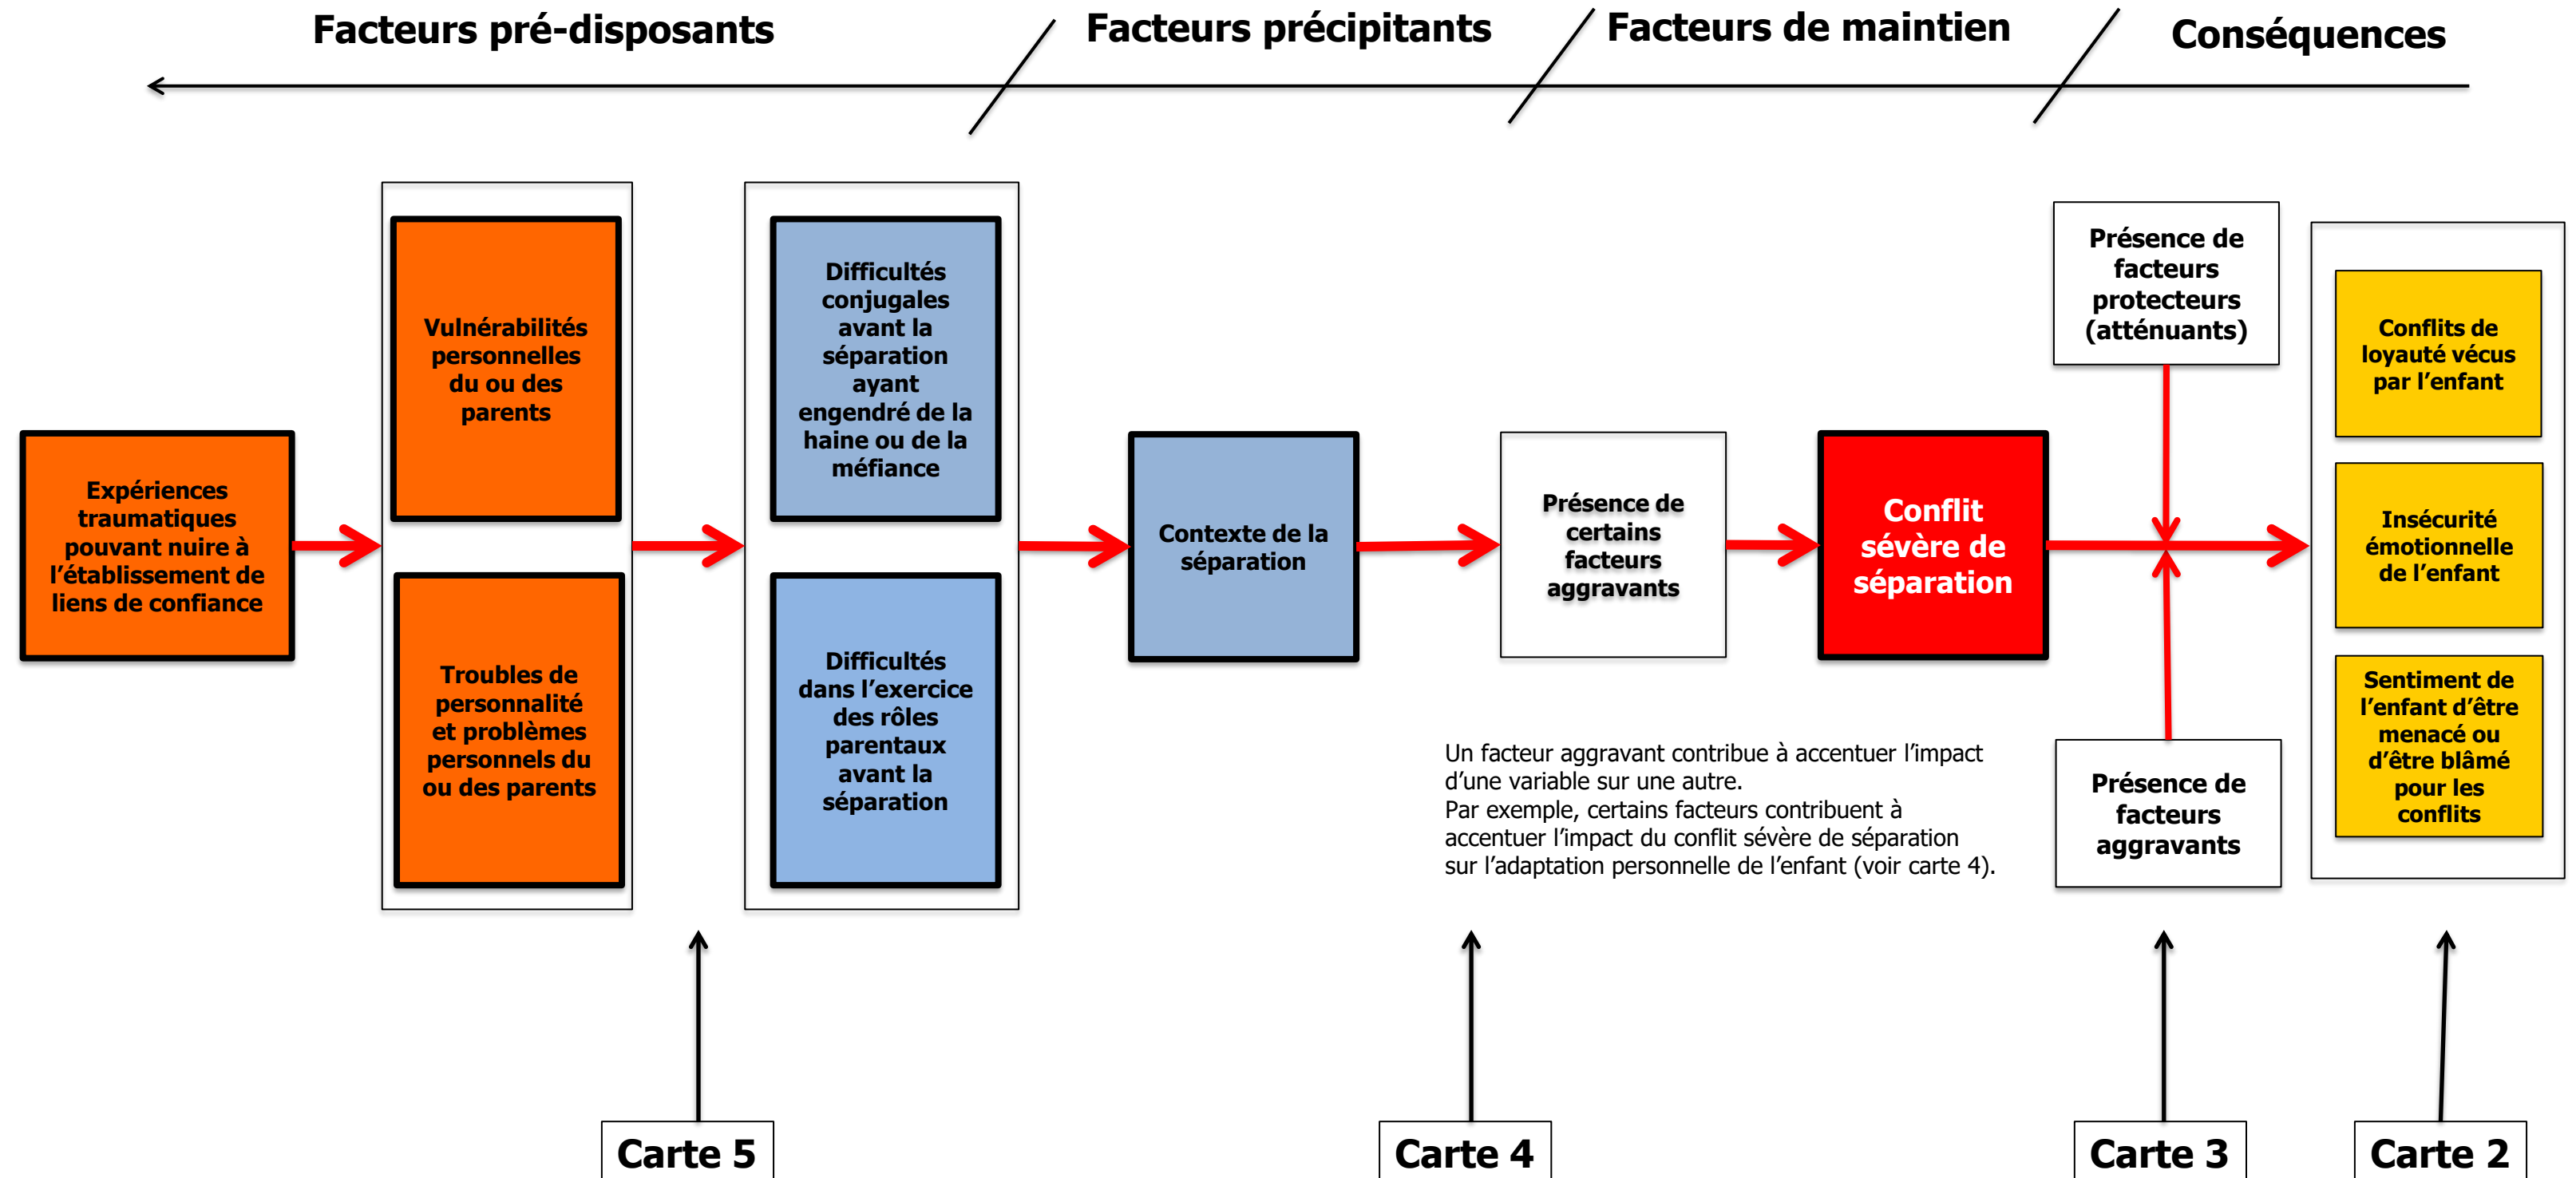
Facteurs pré-disposants

Facteurs précipitants

Facteurs de maintien

Conséquences

Expériences traumatiques pouvant nuire à l'établissement de liens de confiance

Vulnérabilités personnelles du ou des parents

Troubles de personnalité et problèmes personnels du ou des parents

Difficultés conjugales avant la séparation ayant engendré de la haine ou de la méfiance

Difficultés dans l'exercice des rôles parentaux avant la séparation

Contexte de la séparation

Présence de certains facteurs aggravants

Conflit sévère de séparation

Présence de facteurs protecteurs (atténuants)

Présence de facteurs aggravants

Conflits de loyauté vécus par l'enfant

Insécurité émotionnelle de l'enfant

Sentiment de l'enfant d'être menacé ou d'être blâmé pour les conflits

Un facteur aggravant contribue à accentuer l'impact d'une variable sur une autre.
Par exemple, certains facteurs contribuent à accentuer l'impact du conflit sévère de séparation sur l'adaptation personnelle de l'enfant (voir carte 4).

Carte 5

Carte 4

Carte 3

Carte 2